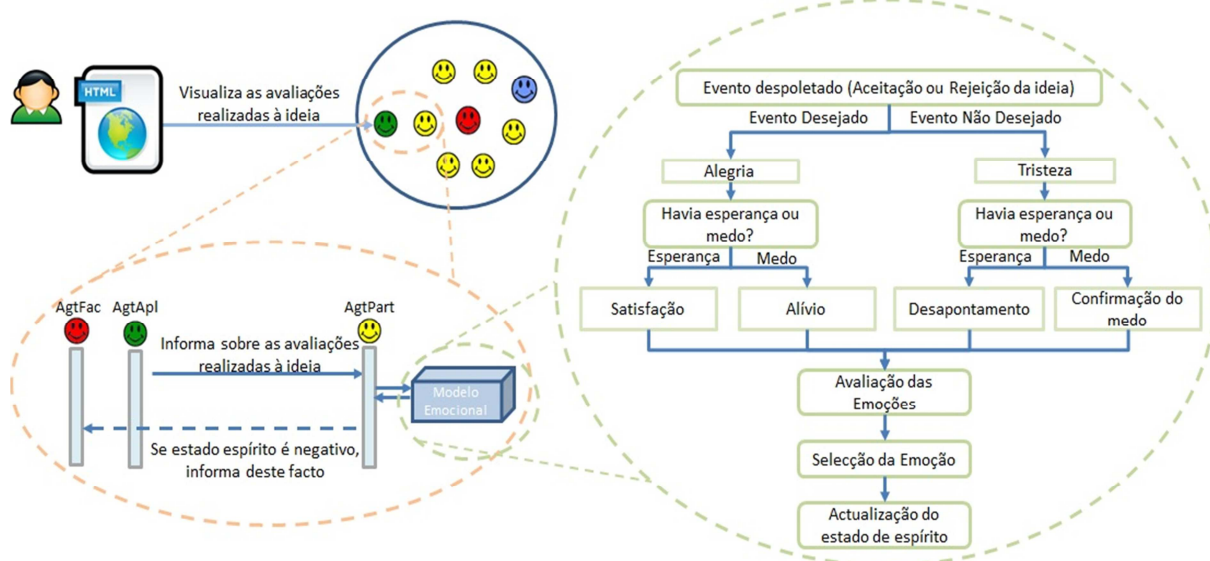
HTML

Visualiza as avaliações realizadas à ideia

AgtFac

AgtApl

AgtPart

Informa sobre as avaliações realizadas à ideia

Modelo Emocional

Se estado espírito é negativo, informa deste facto

Evento despoletado (Aceitação ou Rejeição da ideia)

Evento Desejado

Evento Não Desejado

Alegria

Tristeza

Havia esperança ou medo?

Havia esperança ou medo?

Esperança

Medo

Esperança

Medo

Satisfação

Alívio

Desapontamento

Confirmação do medo

Avaliação das Emoções

Selecção da Emoção

Actualização do estado de espírito